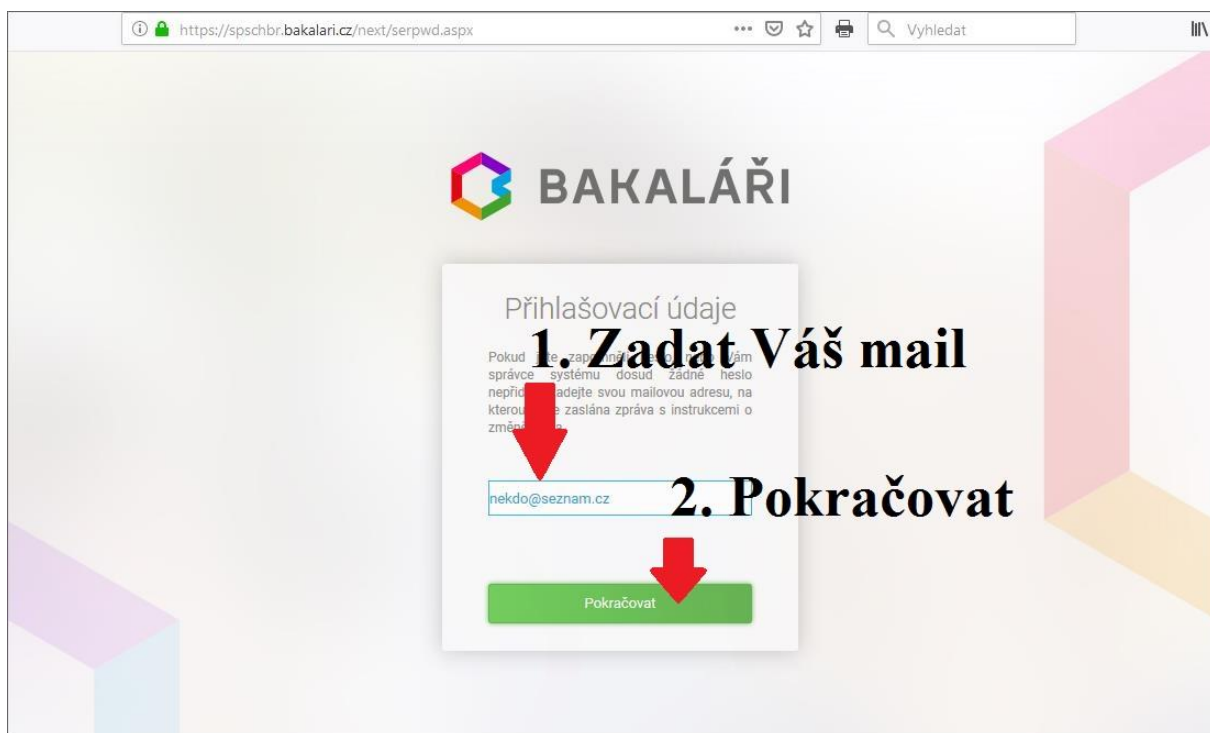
https://spschbr.bakalari.cz/next/serpwd.aspx

Vyhledat

BAKALÁŘI

Přihlašovací údaje

1. Zadat Váš mail

Pokud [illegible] zapomněli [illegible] Vám správce systému dosud žádné heslo nepřid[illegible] zadejte svou mailovou adresu, na kterou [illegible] zaslána zpráva s instrukcemi o změn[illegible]

nekdo@seznam.cz

2. Pokračovat

Pokračovat